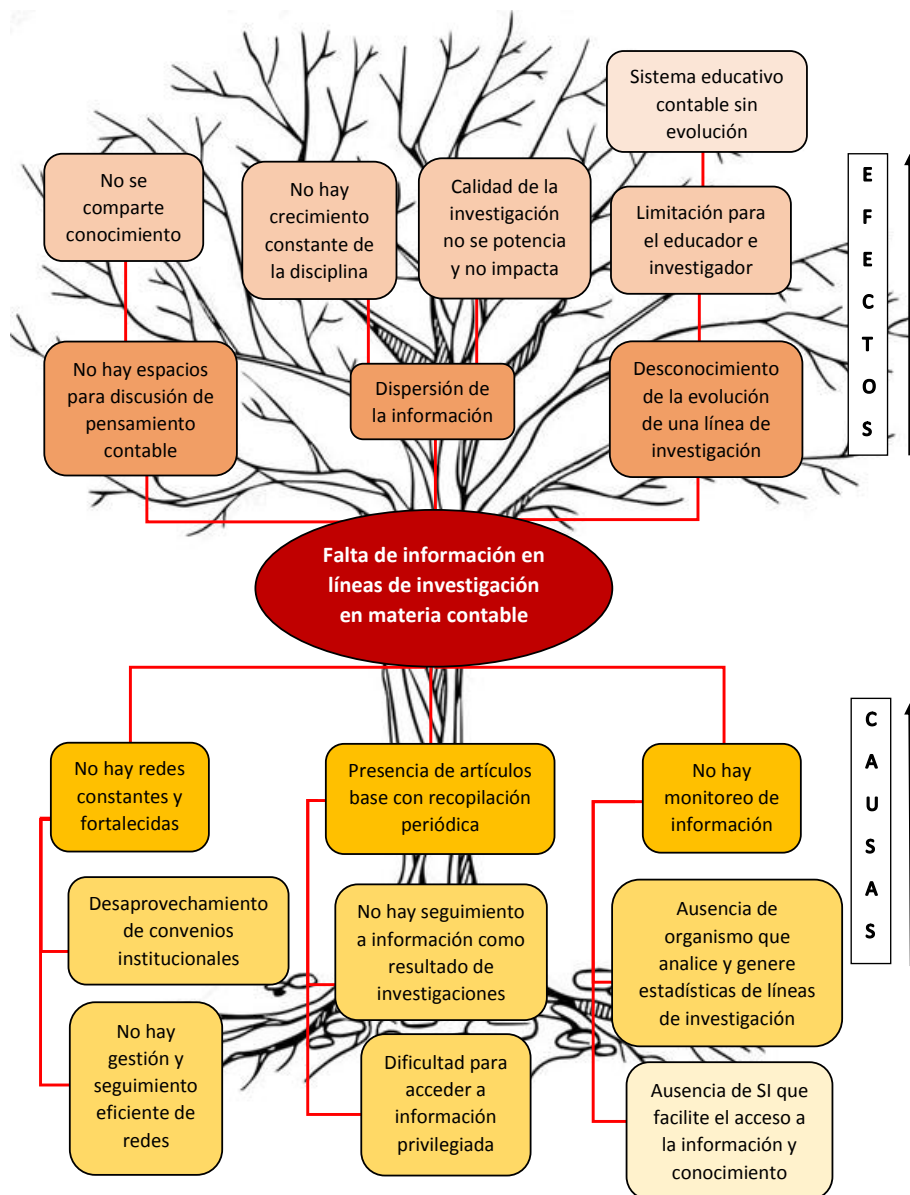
Sistema educativo contable sin evolución

No se comparte conocimiento

No hay crecimiento constante de la disciplina

Calidad de la investigación no se potencia y no impacta

Limitación para el educador e investigador

E F E C T O S

No hay espacios para discusión de pensamiento contable

Dispersión de la información

Desconocimiento de la evolución de una línea de investigación

Falta de información en líneas de investigación en materia contable

C A U S A S

No hay redes constantes y fortalecidas

Presencia de artículos base con recopilación periódica

No hay monitoreo de información

Desaprovechamiento de convenios institucionales

No hay seguimiento a información como resultado de investigaciones

Ausencia de organismo que analice y genere estadísticas de líneas de investigación

No hay gestión y seguimiento eficiente de redes

Dificultad para acceder a información privilegiada

Ausencia de SI que facilite el acceso a la información y conocimiento